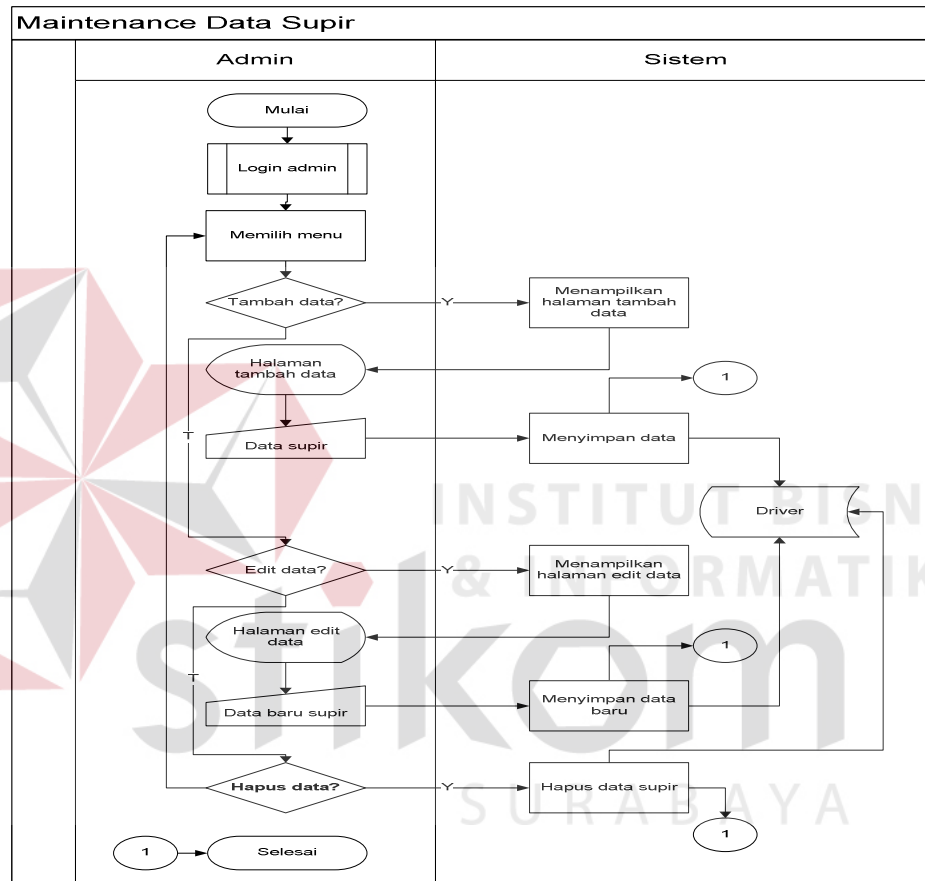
Maintenance Data Supir

Admin

Sistem

Mulai

Login admin

Memilih menu

Tambah data?

Y

Menampilkan halaman tambah data

Halaman tambah data

1

T

Data supir

Menyimpan data

Driver

Edit data?

Y

Menampilkan halaman edit data

Halaman edit data

1

T

Data baru supir

Menyimpan data baru

Hapus data?

Y

Hapus data supir

1

1

Selesai

INSTITUT BISNIS & INFORMATIKA

stikom

SURABAYA